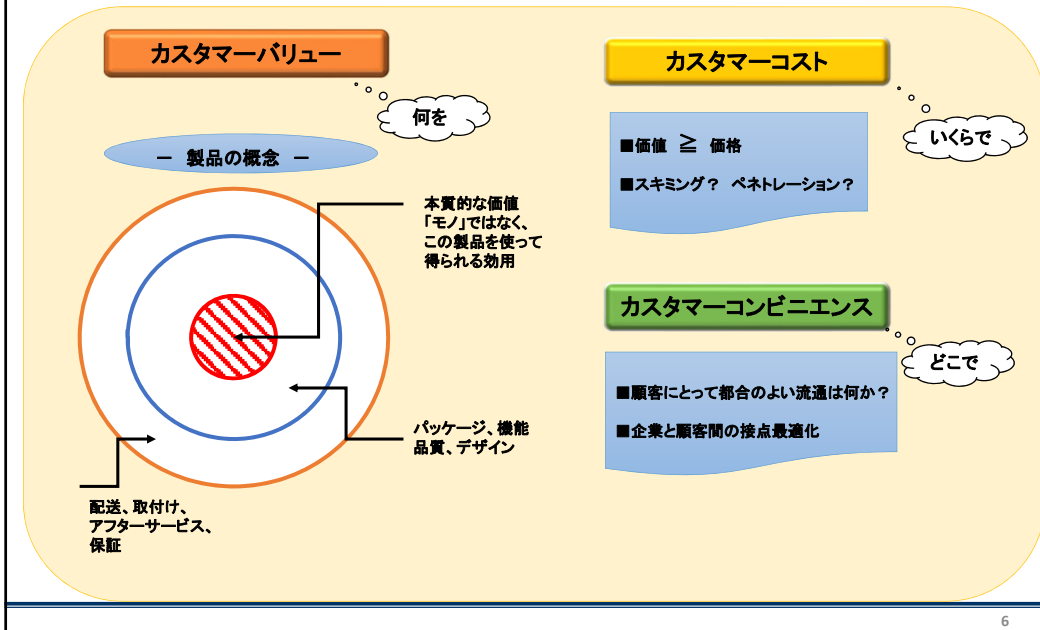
カスタマーバリュー

何を

ー 製品の概念 ー

本質的な価値
「モノ」ではなく、
この製品を使って
得られる効用

パッケージ、機能
品質、デザイン

配送、取付け、
アフターサービス、
保証

カスタマーコスト

いくらで

■価値 $\geqq$ 価格

■スキミング？ ペネトレーション？

カスタマーコンビニエンス

どこで

■顧客にとって都合のよい流通は何か？

■企業と顧客間の接点最適化

6